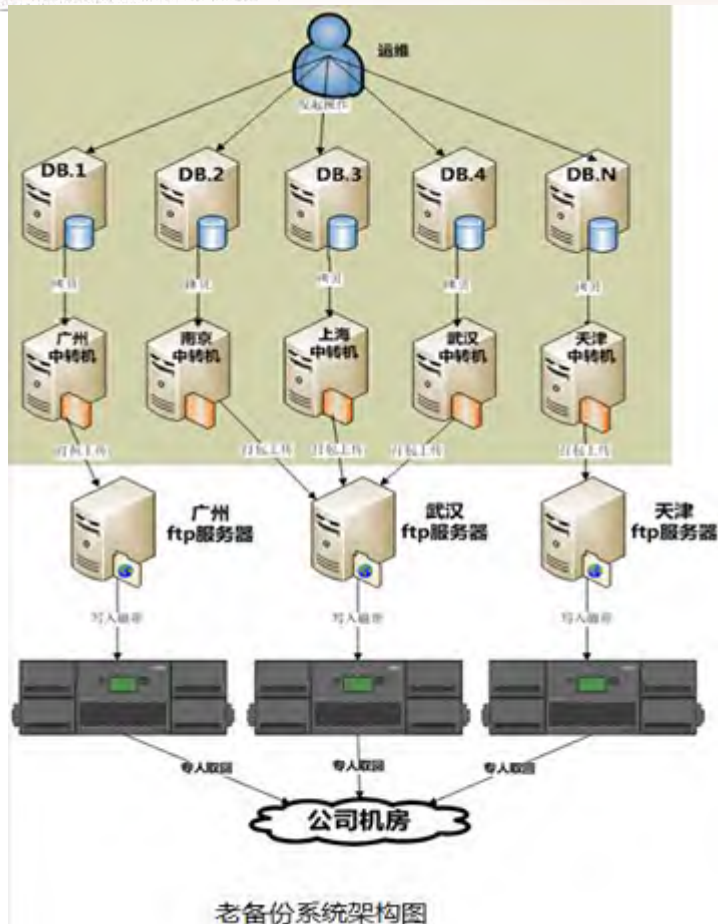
运维

发起操作

DB.1

DB.2

DB.3

DB.4

DB.N

备份

备份

备份

备份

备份

广州中转机

南京中转机

上海中转机

武汉中转机

天津中转机

打包上传

打包上传

打包上传

打包上传

打包上传

广州 ftp服务器

武汉 ftp服务器

天津 ftp服务器

写入磁带

写入磁带

写入磁带

专人取回

专人取回

专人取回

公司机房

老备份系统架构图